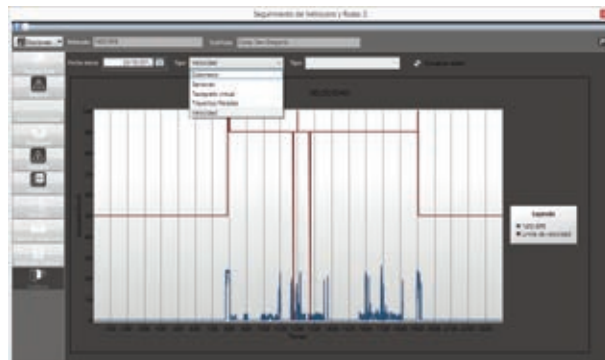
Seguimiento de Vehículos y Rutas 2

Vehículo: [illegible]

Conductor: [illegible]

Fecha desde: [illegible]

Tipo: Velocidad

Kilometraje

Sensores

Tacógrafo virtual

Trayectos Rotados

Velocidad

Tipo:

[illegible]

Leyenda

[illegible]

Límite de velocidad

Tiempo